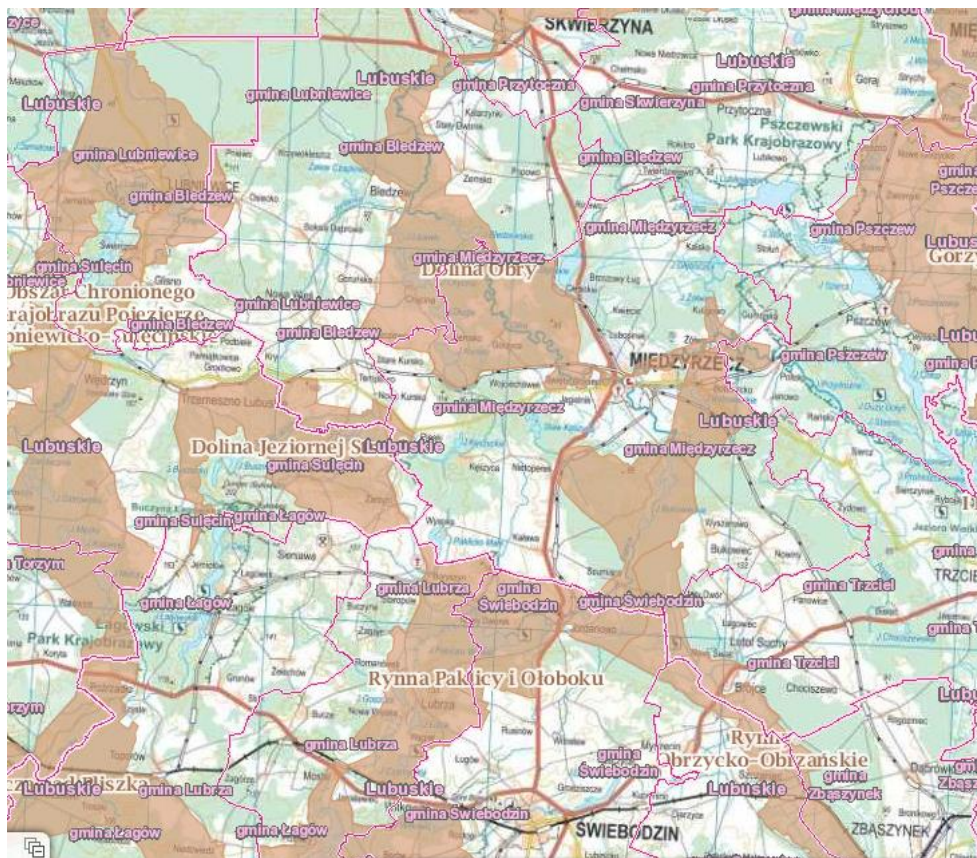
SKWIERZYNA
Lubuskie
Lubuskie
gmina Lubniewice
gmina Przytoczna
gmina Przytoczna
gmina Skwierzyna
Lubuskie
Pszczewski
Park Krajobrazowy
gmina Lubniewice
gmina Bledzew
gmina Bledzew
gmina Bledzew
gmina Międzyrzecz
gmina Pszczew
Lubus
Gorzy
gmina Sulęcin
gmina Międzyrzecz
Dolina Obry
Obszar Chronionego
rajobrazu Pojezierze
niewicko-Sulęcińskie
gmina Bledzew
gmina Lubniewice
gmina Bledzew
MIĘDZYRZECZ
gmina Pszczew
gmina Międzyrzecz
Lubuskie
Lubuskie
Dolina Jeziornej S
Lubuskie
gmina Sulęcin
gmina Międzyrzecz
gmina Sulęcin
gmina Łagów
gmina Torzym
gmina Lubrza
gmina Świebodzin
gmina Świebodzin
gmina Trzciel
gmina Łagów
Park Krajobrazowy
Łagowski
gmina Trzciel
Rynna Paklicy i Ołoboku
gmina Lubrza
Rynna
Obrzycko-Obrzańskie
gmina Świebodzin
gmina Zbąszynek
Lubuskie
gmina Lubrza
Lubuskie
Lubuskie
gmina Świebodzin
gmina Łagów
gmina Łagów
ŚWIEBODZIN
ZBĄSZYNEK